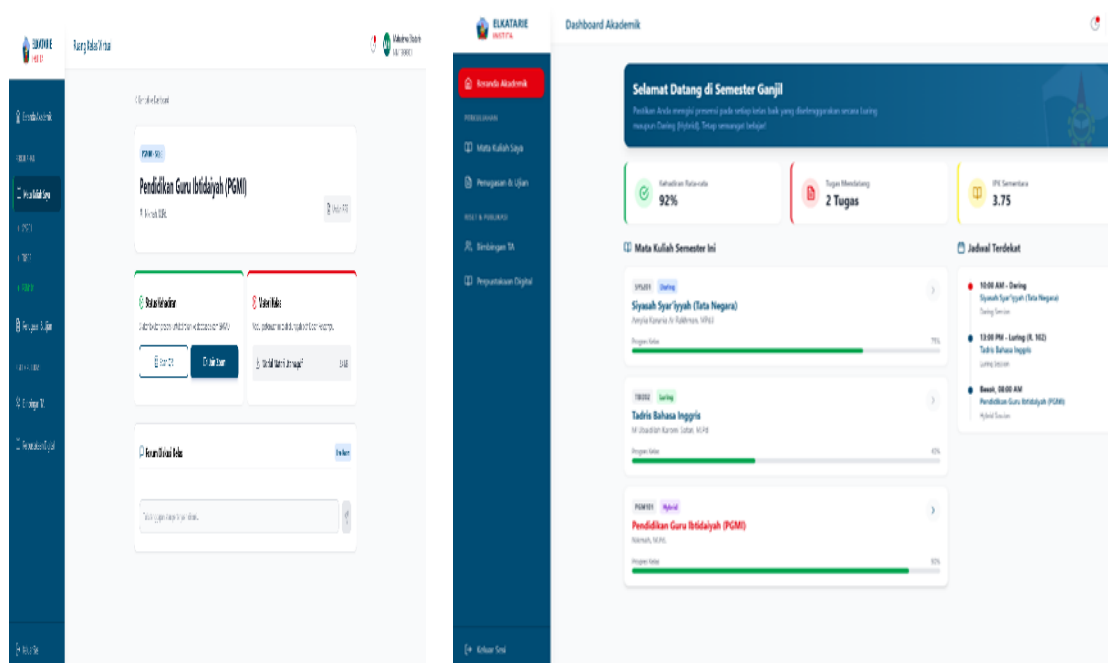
ELKATARIE INSTITA

Ruang Kelas Virtual

Mahasiswa Teladan

Beranda Akademik

PERKULIAHAN

Mata Kuliah Saya

Penugasan & Ujian

Bimbingan TA

Perpustakaan Digital

Kembali ke Dashboard

PGMI101

Pendidikan Guru Ibtidaiyah (PGMI)

Hybrid

Status Kehadiran

Isi Presensi

Materi Kuliah

Forum Diskusi Kelas

Tulis pertanyaan atau tanggapan...

Keluar

ELKATARIE INSTITA

Dashboard Akademik

Beranda Akademik

PERKULIAHAN

Mata Kuliah Saya

Penugasan & Ujian

RISET & PUSTAKA

Bimbingan TA

Perpustakaan Digital

Keluar Sesi

Selamat Datang di Semester Ganjil

Pastikan Anda mengisi presensi pada setiap kelas baik yang diselenggarakan secara Luring maupun Daring (Hybrid). Tetap semangat belajar!

Kehadiran Rata-rata
92%

Tugas Mendatang
2 Tugas

IPK Sementara
3.75

Mata Kuliah Semester Ini

SYS201 Daring
Siyasah Syar'iyyah (Tata Negara)
Progres Kelas 75%

TBI202 Luring
Tadris Bahasa Inggris
Progres Kelas 45%

PGMI101 Hybrid
Pendidikan Guru Ibtidaiyah (PGMI)
Progres Kelas 90%

Jadwal Terdekat

10:00 AM - Daring
Siyasah Syar'iyyah (Tata Negara)
Daring Session

13:00 PM - Luring (R. 102)
Tadris Bahasa Inggris
Luring Session

Besok, 08:00 AM
Pendidikan Guru Ibtidaiyah (PGMI)
Hybrid Session